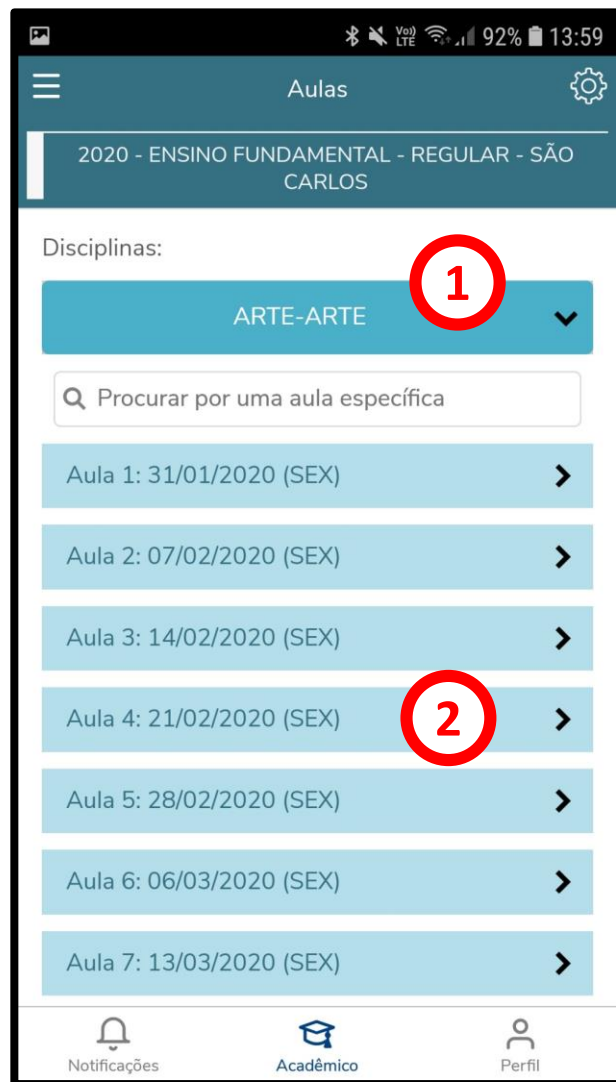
Vo) LTE 92% 13:59

Aulas

2020 - ENSINO FUNDAMENTAL - REGULAR - SÃO CARLOS

Disciplinas:

1

ARTE-ARTE

Procurar por uma aula específica

Aula 1: 31/01/2020 (SEX)

Aula 2: 07/02/2020 (SEX)

Aula 3: 14/02/2020 (SEX)

Aula 4: 21/02/2020 (SEX)

2

Aula 5: 28/02/2020 (SEX)

Aula 6: 06/03/2020 (SEX)

Aula 7: 13/03/2020 (SEX)

Notificações

Acadêmico

Perfil